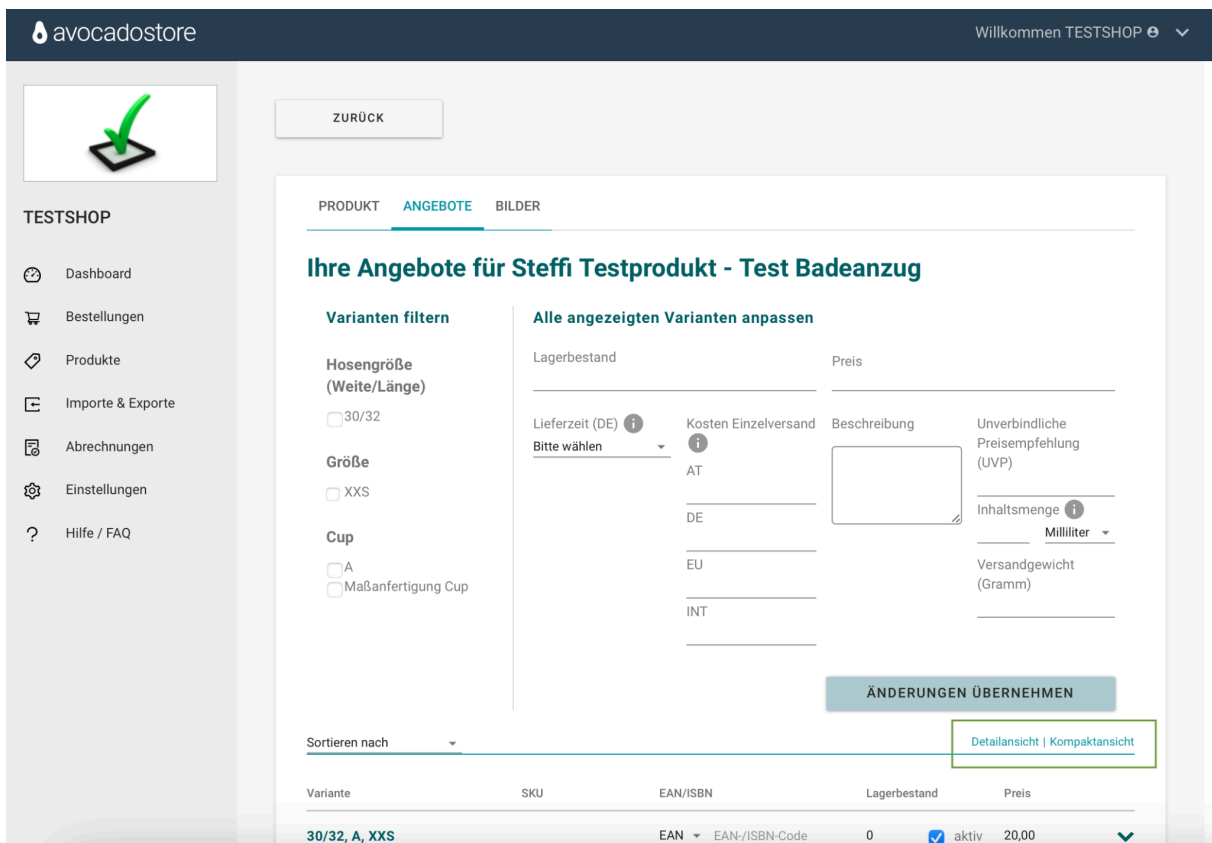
avocadostore

Willkommen TESTSHOP

TESTSHOP

Dashboard
Bestellungen
Produkte
Importe & Exporte
Abrechnungen
Einstellungen
Hilfe / FAQ

ZURÜCK

PRODUKT ANGEBOTE BILDER

Ihre Angebote für Steffi Testprodukt - Test Badeanzug

Varianten filtern

Hosengröße (Weite/Länge)
30/32

Größe
XXS

Cup
A
Maßanfertigung Cup

Alle angezeigten Varianten anpassen

Lagerbestand

Preis

Lieferzeit (DE)
Bitte wählen

Kosten Einzelversand
AT
DE
EU
INT

Beschreibung

Unverbindliche Preisempfehlung (UVP)

Inhaltsmenge
Milliliter

Versandgewicht (Gramm)

ÄNDERUNGEN ÜBERNEHMEN

Sortieren nach

Detailansicht | Kompaktansicht

| Variante | SKU | EAN/ISBN | Lagerbestand | Preis |
|---|---|---|---|---|
| 30/32, A, XXS | | EAN EAN-/ISBN-Code | 0 aktiv | 20,00 |